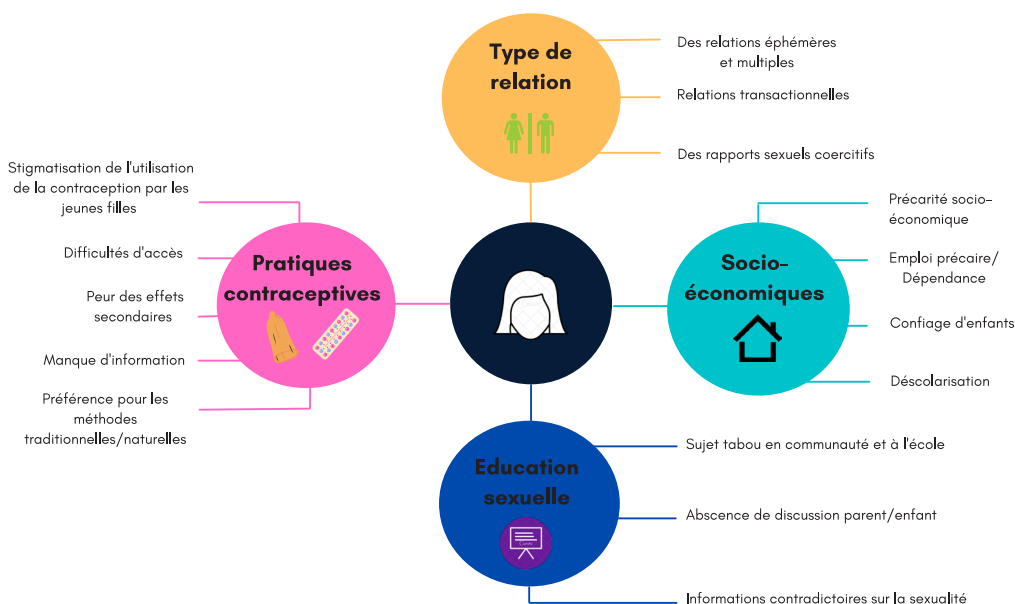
Type de relation

Des relations éphémères et multiples

Relations transactionnelles

Des rapports sexuels coercitifs

Stigmatisation de l'utilisation de la contraception par les jeunes filles

Difficultés d'accès

Peur des effets secondaires

Manque d'information

Préférence pour les méthodes traditionnelles/naturelles

Pratiques contraceptives

Socio-économiques

Précarité socio-économique

Emploi précaire/ Dépendance

Confiage d'enfants

Déscolarisation

Education sexuelle

Sujet tabou en communauté et à l'école

Abscence de discussion parent/enfant

Informations contradictoires sur la sexualité